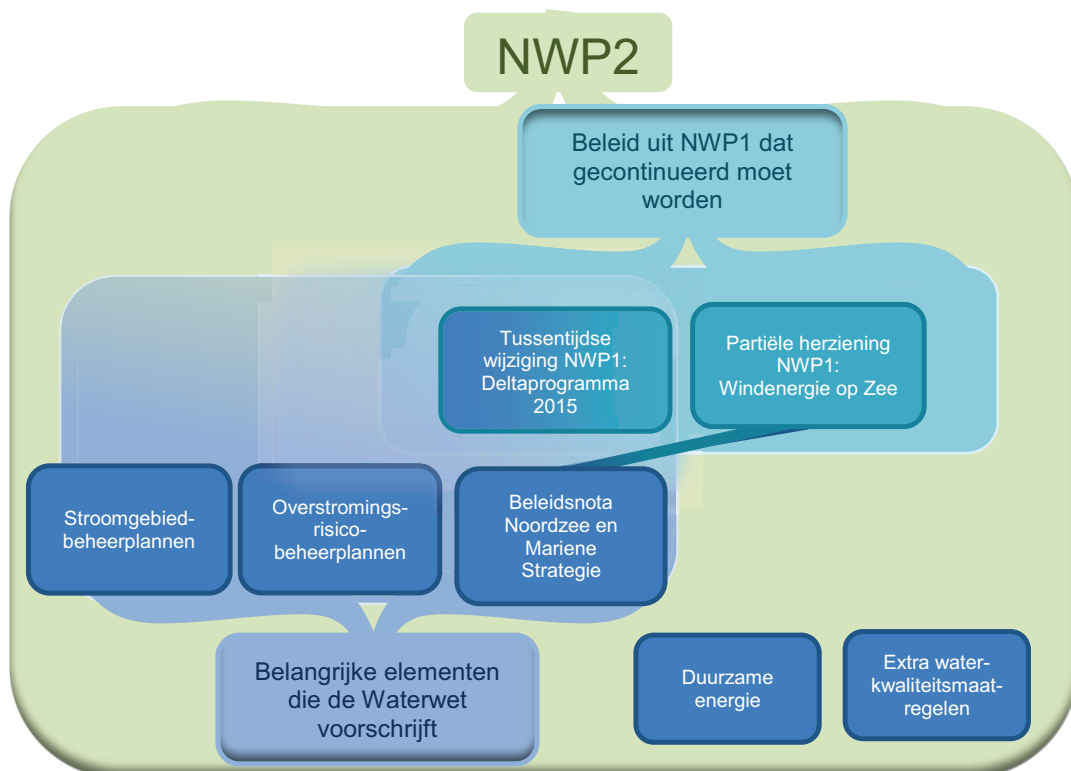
NWP2

Beleid uit NWP1 dat gecontinueerd moet worden

Tussentijdse wijziging NWP1: Deltaprogramma 2015

Partiële herziening NWP1: Windenergie op Zee

Stroomgebied-beheerplannen

Overstromings-risico-beheerplannen

Beleidsnota Noordzee en Mariene Strategie

Belangrijke elementen die de Waterwet voorschrijft

Duurzame energie

Extra water-kwaliteitsmaat-regelen